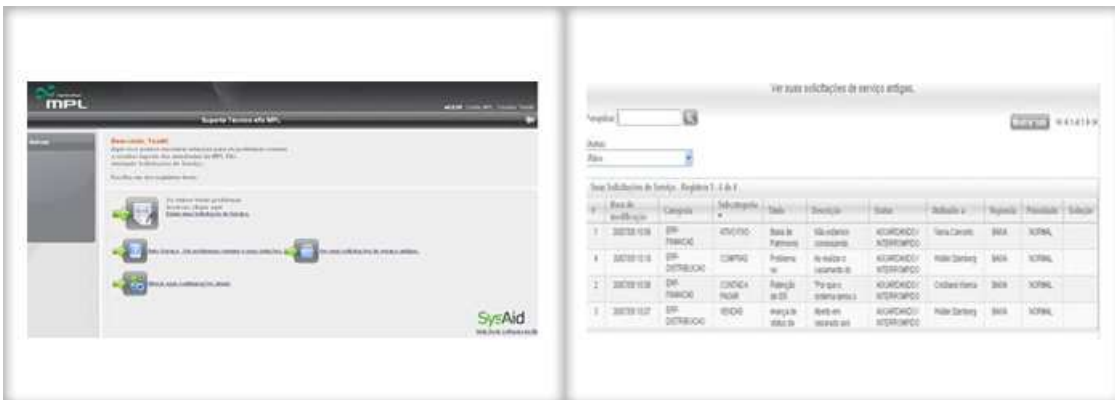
MPL

Suporte Técnico e/o MPL

Bem-vindo, TestE

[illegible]

Está com algum problema? Precisa de ajuda? Envie uma Solicitação de Serviço.

SysAid

Ver suas solicitações de serviço antigas.

Pesquisar

Status

Ativo

Suas Solicitações de Serviço - Registros 1 - 4 de 4

| # | Data de modificação | Categoria | Subcategoria | Título | Descrição | Status | Atribuído a | Urgência | Prioridade | Solicitar |
|---|---|---|---|---|---|---|---|---|---|---|
| 1 | 30/07/08 10:56 | ERP-FINANCAS | ATIVO FIXO | Baixa de Patrimonio | Não estamos conseguindo | AGUARDANDO / INTERROMPIDO | Tiana Carvalho | BAIXA | NORMAL | |
| 4 | 30/07/08 10:18 | ERP-DISTRIBUICAO | COMPRAS | Problema no | Ao realizar o lançamento do | AGUARDANDO / INTERROMPIDO | Walter Stenberg | BAIXA | NORMAL | |
| 2 | 30/07/08 10:58 | ERP-FINANCAS | CONTAS A PAGAR | Retenção de ISS | "Por que o sistema gera o | AGUARDANDO / INTERROMPIDO | Cristiano Vianna | BAIXA | NORMAL | |
| 3 | 30/07/08 10:27 | ERP-DISTRIBUICAO | VENDAS | Alteração de status de | Aberto em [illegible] | AGUARDANDO / INTERROMPIDO | Walter Stenberg | BAIXA | NORMAL | |